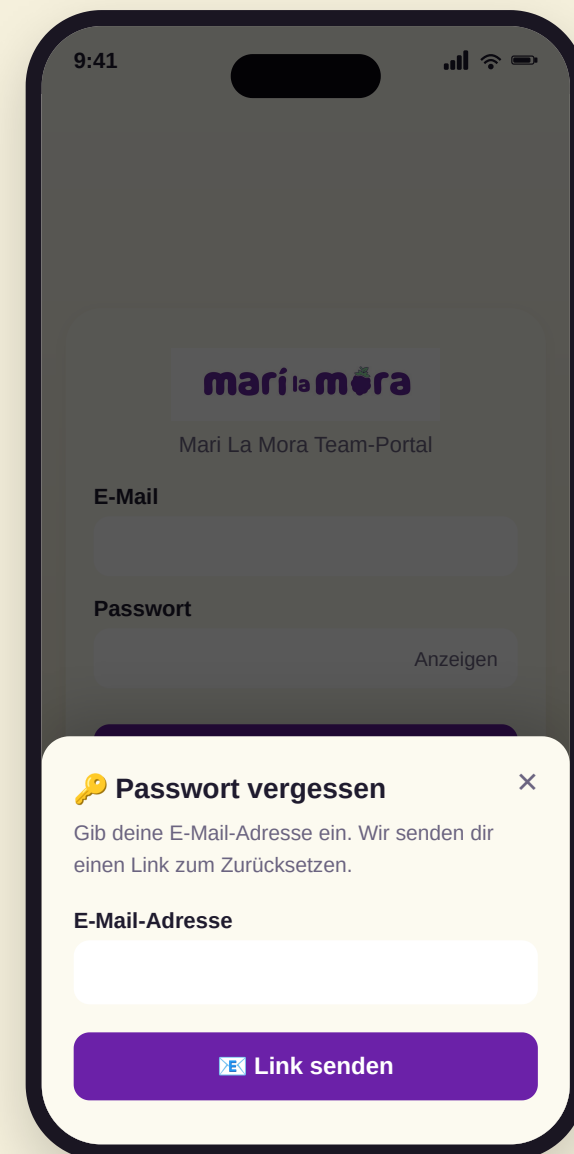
9:41

mari la mora

Mari La Mora Team-Portal

E-Mail

Passwort

Anzeigen

🔑 Passwort vergessen

×

Gib deine E-Mail-Adresse ein. Wir senden dir einen Link zum Zurücksetzen.

E-Mail-Adresse

📧 Link senden